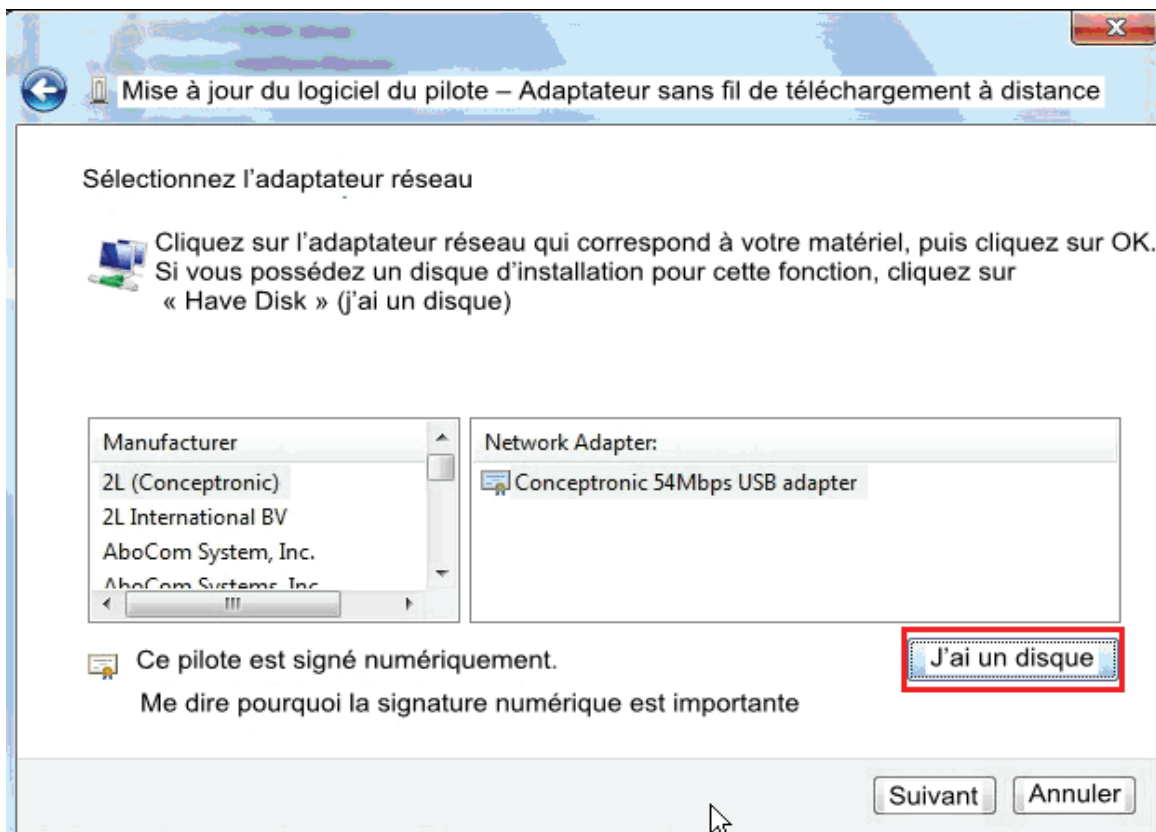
Mise à jour du logiciel du pilote – Adaptateur sans fil de téléchargement à distance

Sélectionnez l'adaptateur réseau

Cliquez sur l'adaptateur réseau qui correspond à votre matériel, puis cliquez sur OK. Si vous possédez un disque d'installation pour cette fonction, cliquez sur « Have Disk » (j'ai un disque)

Manufacturer
2L (Conceptronic)
2L International BV
AboCom System, Inc.
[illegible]

Network Adapter:
Conceptronic 54Mbps USB adapter

Ce pilote est signé numériquement.
Me dire pourquoi la signature numérique est importante

J'ai un disque

Suivant
Annuler